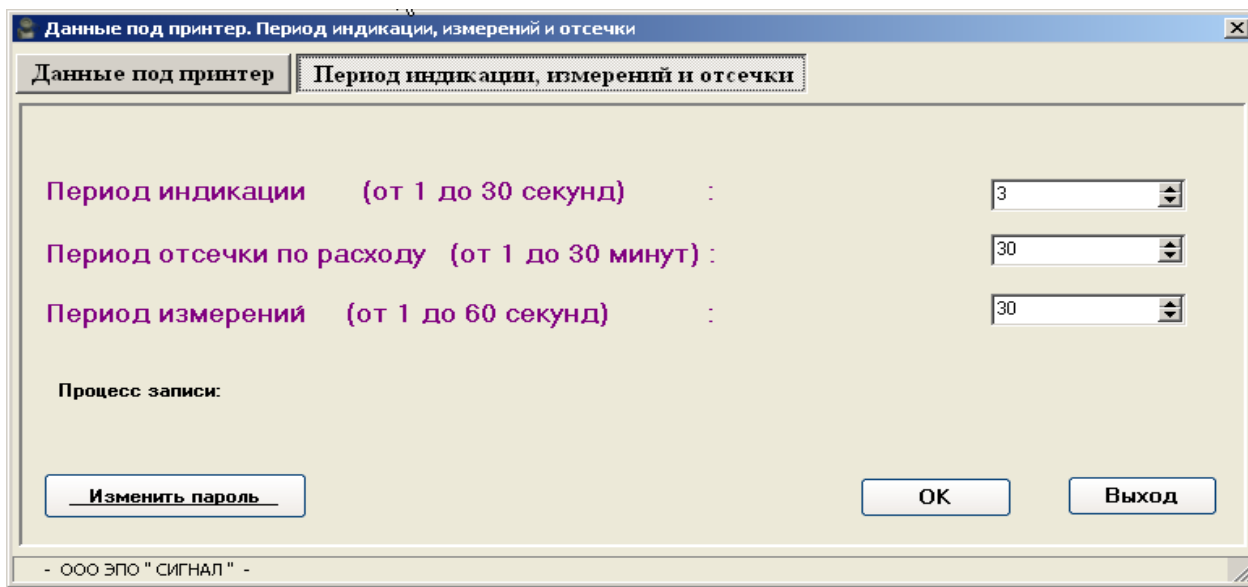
Данные под принтер. Период индикации, измерений и отсечки

Данные под принтер | Период индикации, измерений и отсечки

Период индикации (от 1 до 30 секунд) : 3

Период отсечки по расходу (от 1 до 30 минут) : 30

Период измерений (от 1 до 60 секунд) : 30

Процесс записи:

Изменить пароль

OK

Выход

- ООО ЭПО " СИГНАЛ " -